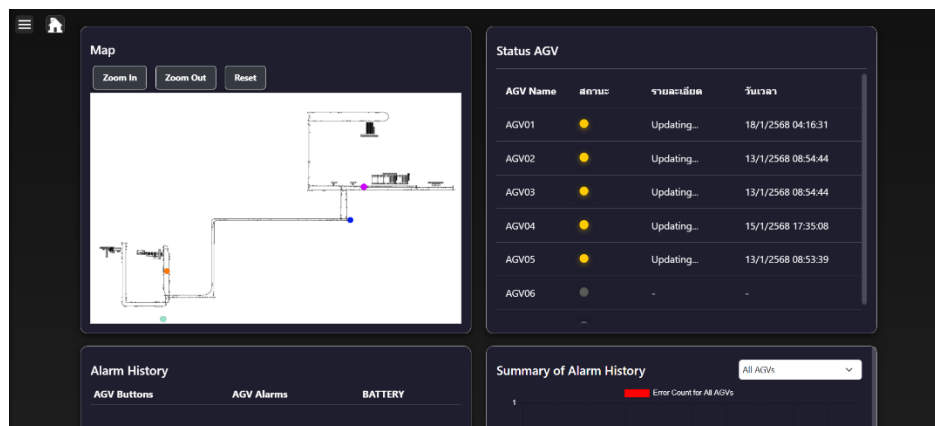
Map

Zoom In Zoom Out Reset

Status AGV

| AGV Name | สถานะ | รายละเอียด | วันเวลา |
|---|---|---|---|
| AGV01 | | Updating... | 18/1/2568 04:16:31 |
| AGV02 | | Updating... | 13/1/2568 08:54:44 |
| AGV03 | | Updating... | 13/1/2568 08:54:44 |
| AGV04 | | Updating... | 15/1/2568 17:35:08 |
| AGV05 | | Updating... | 13/1/2568 08:53:39 |
| AGV06 | | - | - |

Alarm History

AGV Buttons AGV Alarms BATTERY

Summary of Alarm History

All AGVs

Error Count for All AGVs

1